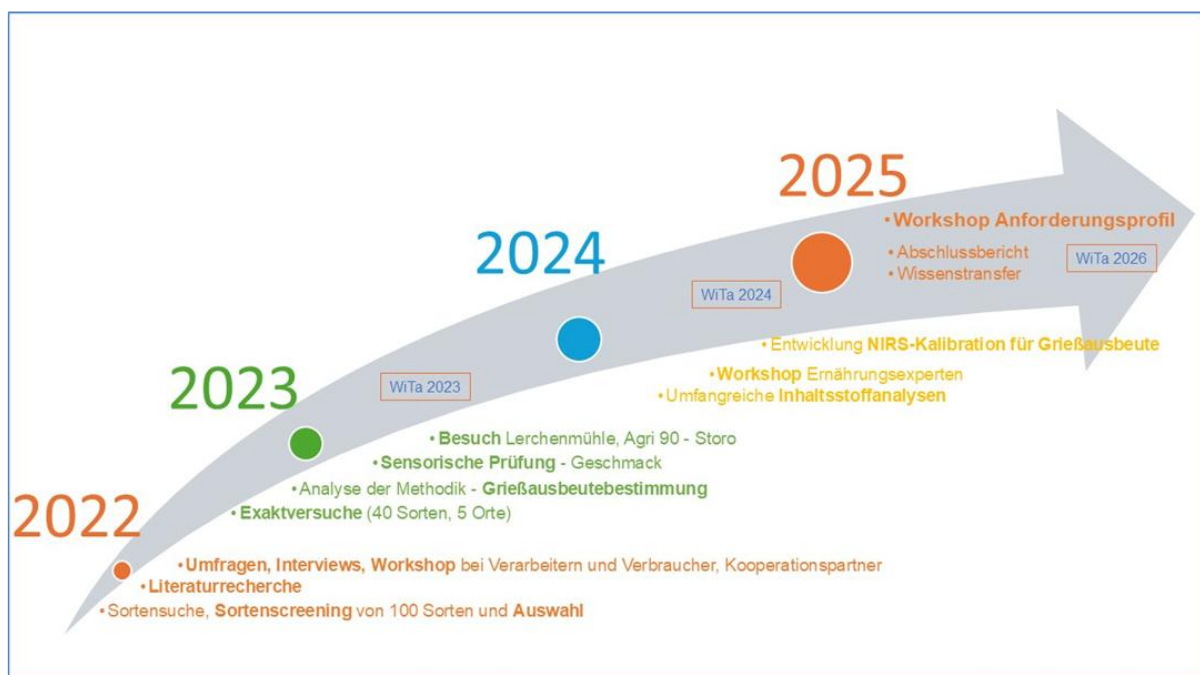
2025

• Workshop Anforderungsprofil

• Abschlussbericht
• Wissenstransfer

WiTa 2026

2024

WiTa 2024

• Entwicklung NIRS-Kalibration für Grießausbeute

• Workshop Ernährungsexperten
• Umfangreiche Inhaltsstoffanalysen

2023

WiTa 2023

• Besuch Lerchenmühle, Agri 90 - Storo
• Sensorische Prüfung - Geschmack
• Analyse der Methodik - Grießausbeutebestimmung
• Exaktversuche (40 Sorten, 5 Orte)

2022

• Umfragen, Interviews, Workshop bei Verarbeitern und Verbraucher, Kooperationspartner
• Literaturrecherche
• Sortensuche, Sortenscreening von 100 Sorten und Auswahl